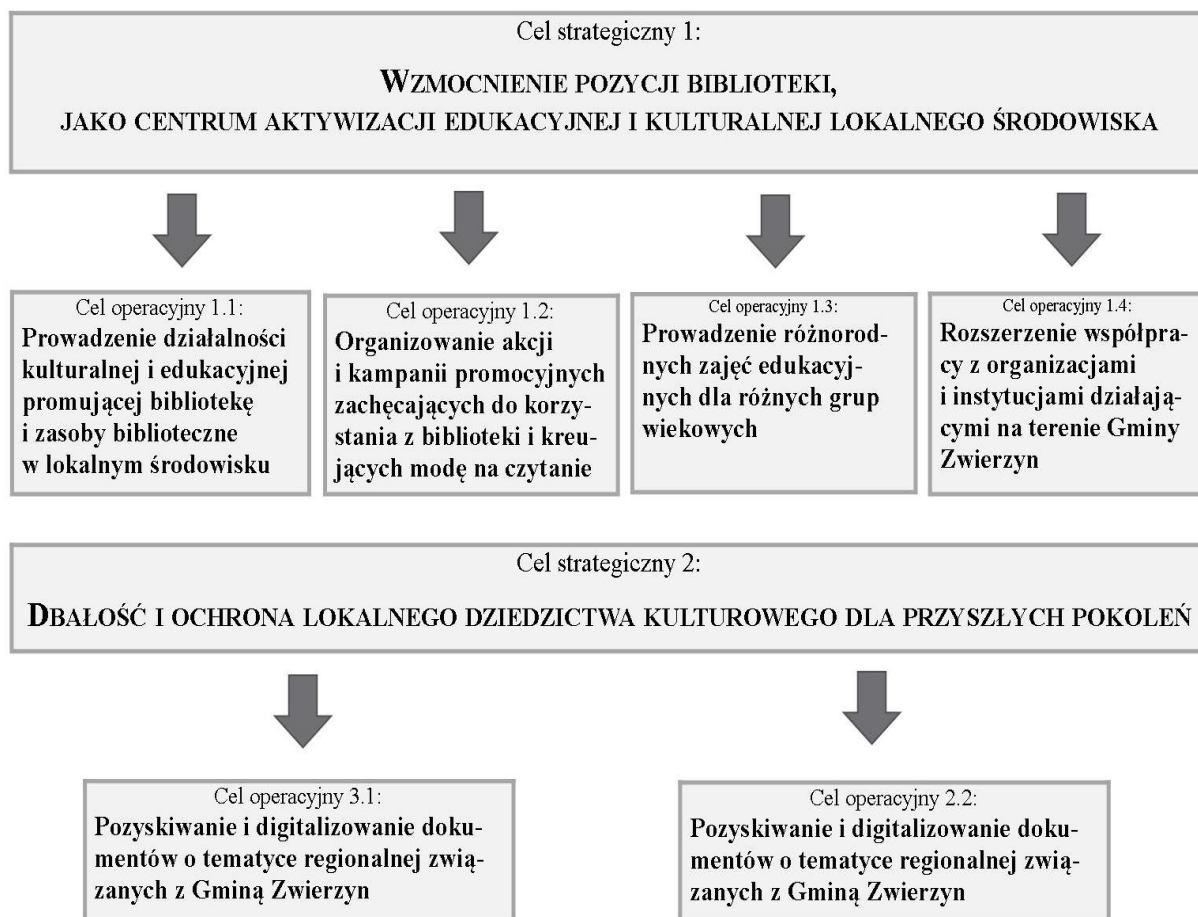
Cel strategiczny 1:

WZMOCNIENIE POZYCJI BIBLIOTEKI, JAKO CENTRUM AKTYWIZACJI EDUKACYJNEJ I KULTURALNEJ LOKALNEGO ŚRODOWISKA

Cel operacyjny 1.1:
Prowadzenie działalności kulturalnej i edukacyjnej promującej bibliotekę i zasoby biblioteczne w lokalnym środowisku

Cel operacyjny 1.2:
Organizowanie akcji i kampanii promocyjnych zachęcających do korzystania z biblioteki i kreujących modę na czytanie

Cel operacyjny 1.3:
Prowadzenie różnorodnych zajęć edukacyjnych dla różnych grup wiekowych

Cel operacyjny 1.4:
Rozszerzenie współpracy z organizacjami i instytucjami działającymi na terenie Gminy Zwierzyn

Cel strategiczny 2:

DBAŁOŚĆ I OCHRONA LOKALNEGO DZIEDZICTWA KULTUROWEGO DLA PRZYSZŁYCH POKOLEŃ

Cel operacyjny 3.1:
Pozyskiwanie i digitalizowanie dokumentów o tematyce regionalnej związanych z Gminą Zwierzyn

Cel operacyjny 2.2:
Pozyskiwanie i digitalizowanie dokumentów o tematyce regionalnej związanych z Gminą Zwierzyn